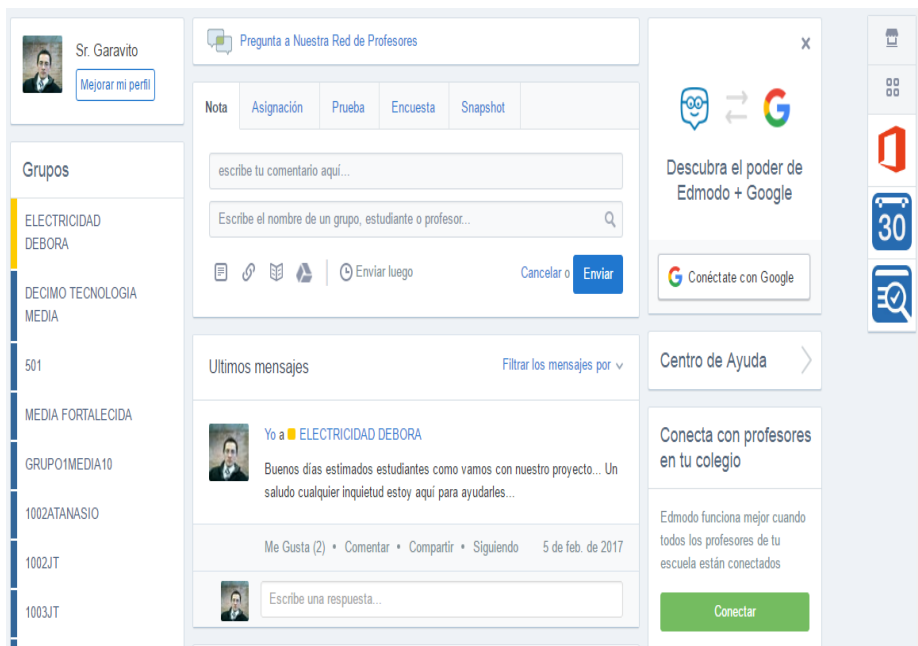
Sr. Garavito
Mejorar mi perfil

Grupos
ELECTRICIDAD DEBORA
DECIMO TECNOLOGIA MEDIA
501
MEDIA FORTALECIDA
GRUPO1MEDIA10
1002ATANASIO
1002JT
1003JT

Pregunta a Nuestra Red de Profesores

Nota | Asignación | Prueba | Encuesta | Snapshot

escribe tu comentario aquí...
Escribe el nombre de un grupo, estudiante o profesor...
Enviar luego
Cancelar o Enviar

Ultimos mensajes
Filtrar los mensajes por

Yo a ELECTRICIDAD DEBORA
Buenos días estimados estudiantes como vamos con nuestro proyecto... Un saludo cualquier inquietud estoy aquí para ayudarles...

Me Gusta (2) • Comentar • Compartir • Siguiendo 5 de feb. de 2017

Escribe una respuesta...

×
Descubra el poder de Edmodo + Google
Conéctate con Google

Centro de Ayuda

Conecta con profesores en tu colegio
Edmodo funciona mejor cuando todos los profesores de tu escuela están conectados
Conectar

30